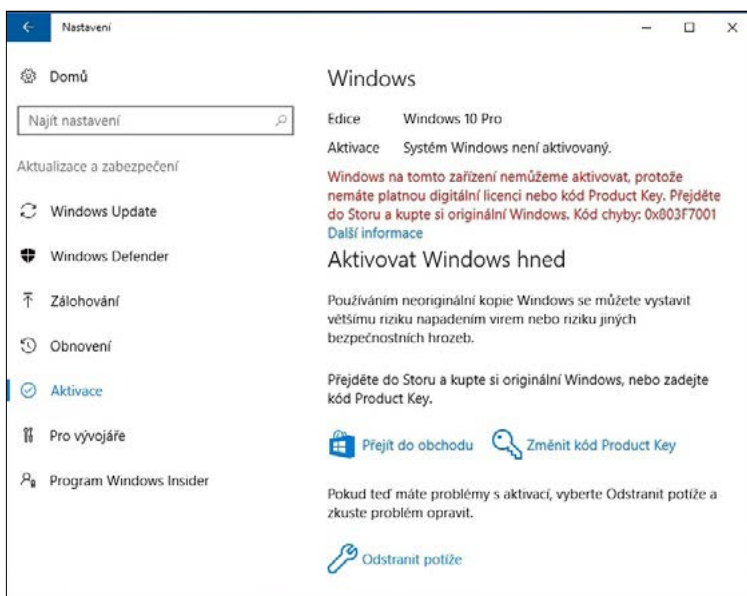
← Nastavení

Domů

Najít nastavení

Aktualizace a zabezpečení

Windows Update

Windows Defender

Zálohování

Obnovení

Aktivace

Pro vývojáře

Program Windows Insider

Windows

Edice Windows 10 Pro

Aktivace Systém Windows není aktivovaný.

Windows na tomto zařízení nemůžeme aktivovat, protože nemáte platnou digitální licenci nebo kód Product Key. Přejděte do Storu a kupte si originální Windows. Kód chyby: 0x803F7001

Další informace

Aktivovat Windows hned

Používáním neoriginální kopie Windows se můžete vystavit většímu riziku napadením virem nebo riziku jiných bezpečnostních hrozeb.

Přejděte do Storu a kupte si originální Windows, nebo zadejte kód Product Key.

Přejít do obchodu

Změnit kód Product Key

Pokud teď máte problémy s aktivací, vyberte Odstranit potíže a zkuste problém opravit.

Odstranit potíže